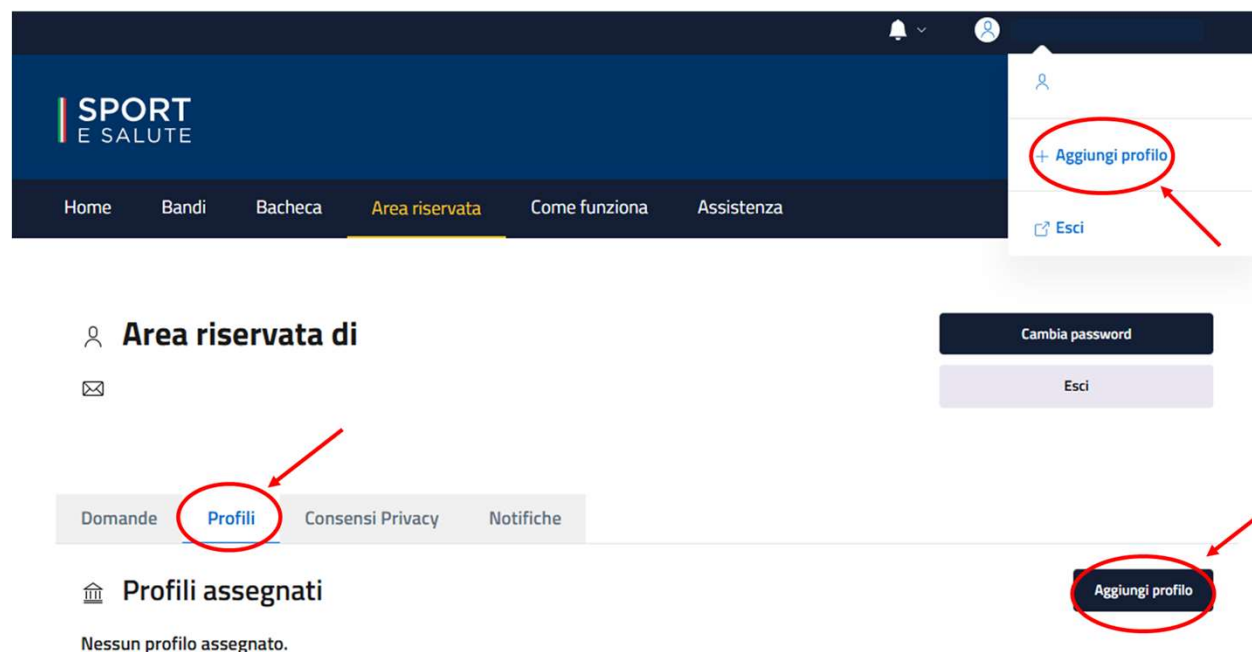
SPORT
E SALUTE

Home Bandi Bacheca Area riservata Come funziona Assistenza

+ Aggiungi profilo

Esci

Area riservata di

Cambia password

Esci

Domande Profili Consensi Privacy Notifiche

Profili assegnati

Aggiungi profilo

Nessun profilo assegnato.